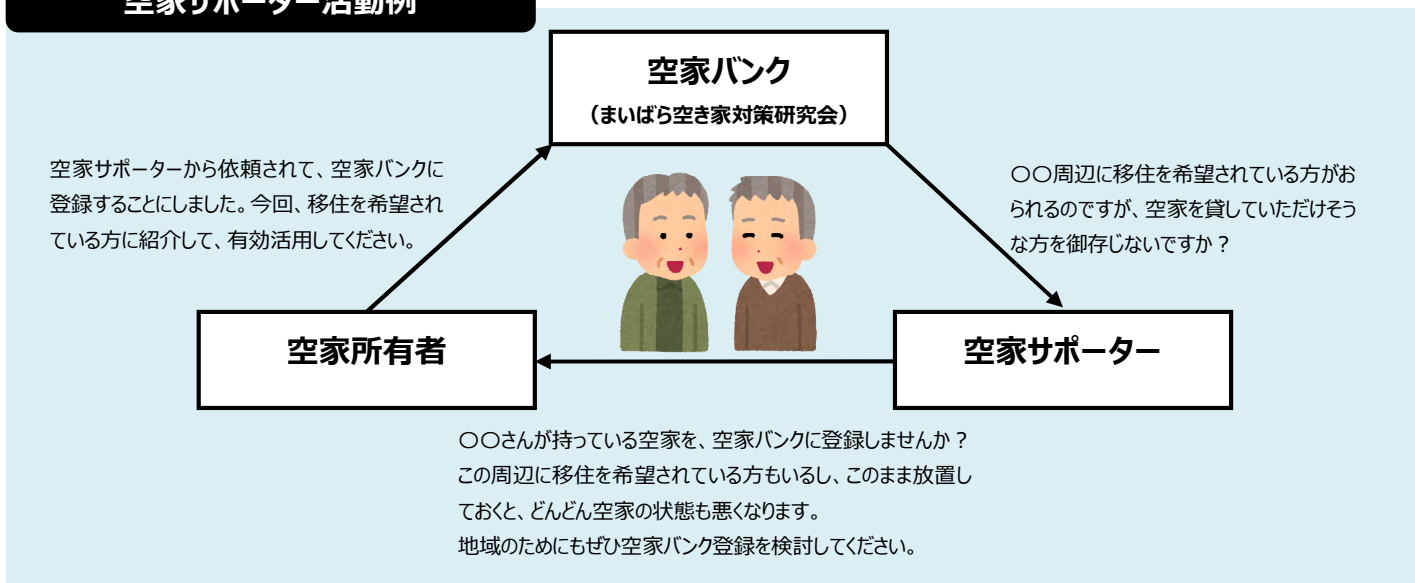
空家サポーター活動例

空家バンク
（まいばら空き家対策研究会）

空家サポーターから依頼されて、空家バンクに登録することにしました。今回、移住を希望されている方に紹介して、有効活用してください。

〇〇周辺に移住を希望されている方がおられるのですが、空家を貸していただけそうな方を御存じないですか？

空家所有者

空家サポーター

〇〇さんが持っている空家を、空家バンクに登録しませんか？
この周辺に移住を希望されている方もいるし、このまま放置しておくと、どんどん空家の状態も悪くなります。
地域のためにもぜひ空家バンク登録を検討してください。